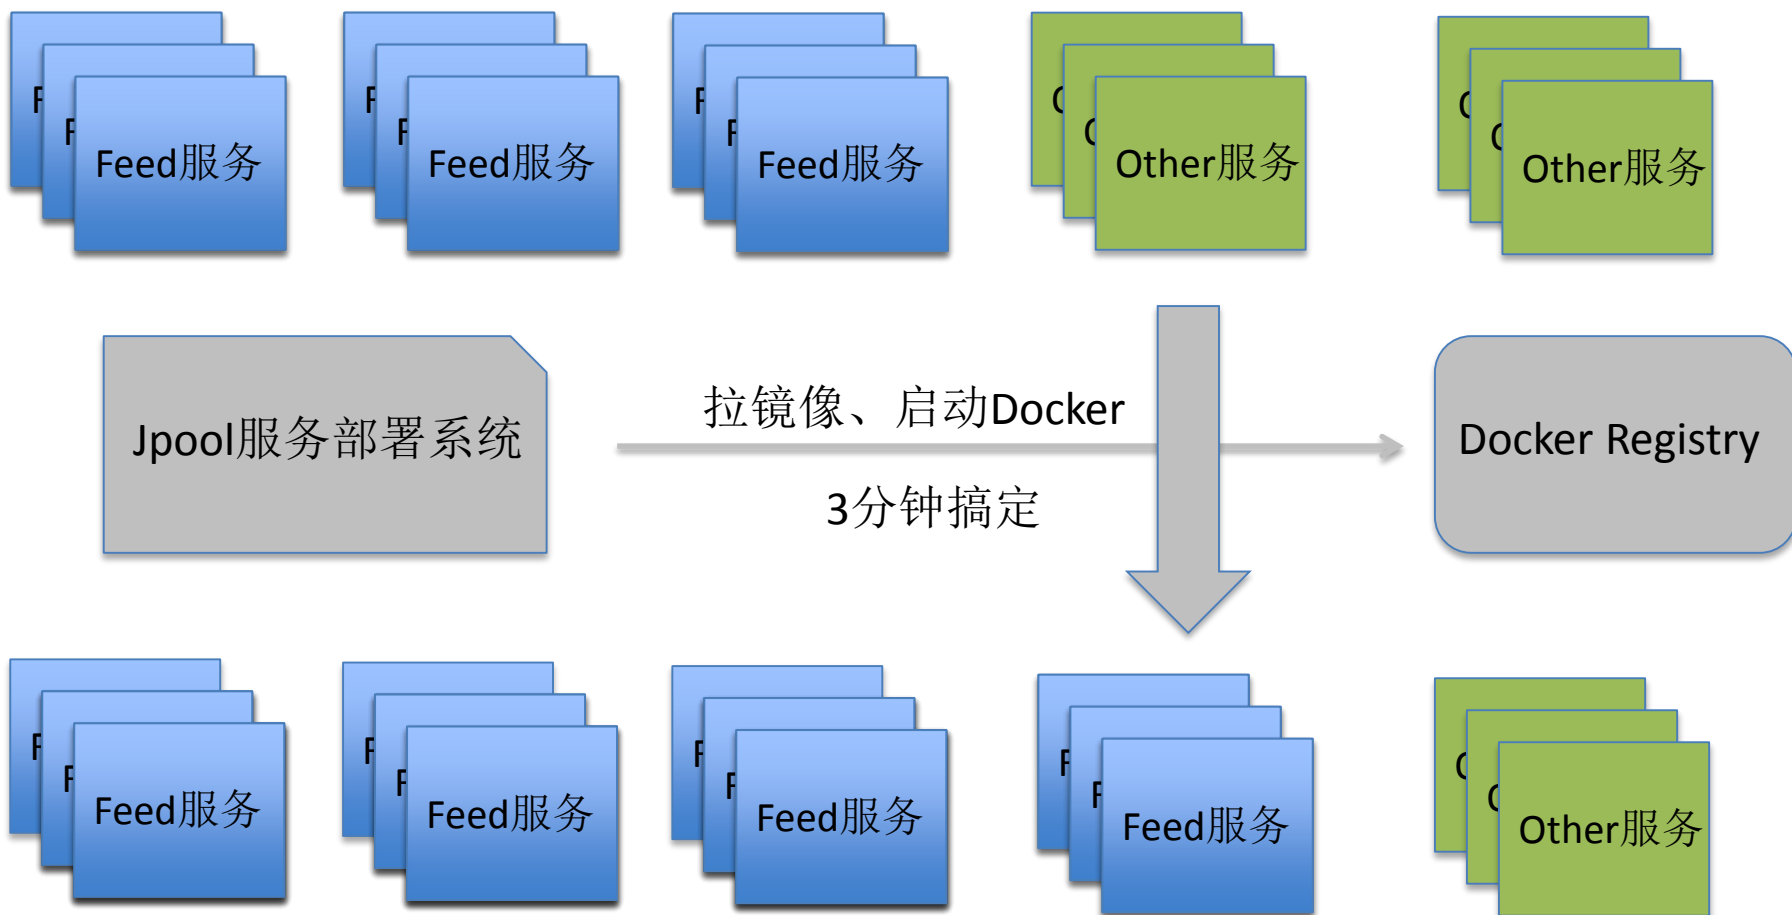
F
F
Feed服务

F
F
Feed服务

F
F
Feed服务

O
O
Other服务

O
O
Other服务

Jpool服务部署系统

拉镜像、启动Docker

3分钟搞定

Docker Registry

F
F
Feed服务

F
F
Feed服务

F
F
Feed服务

F
F
Feed服务

O
O
Other服务